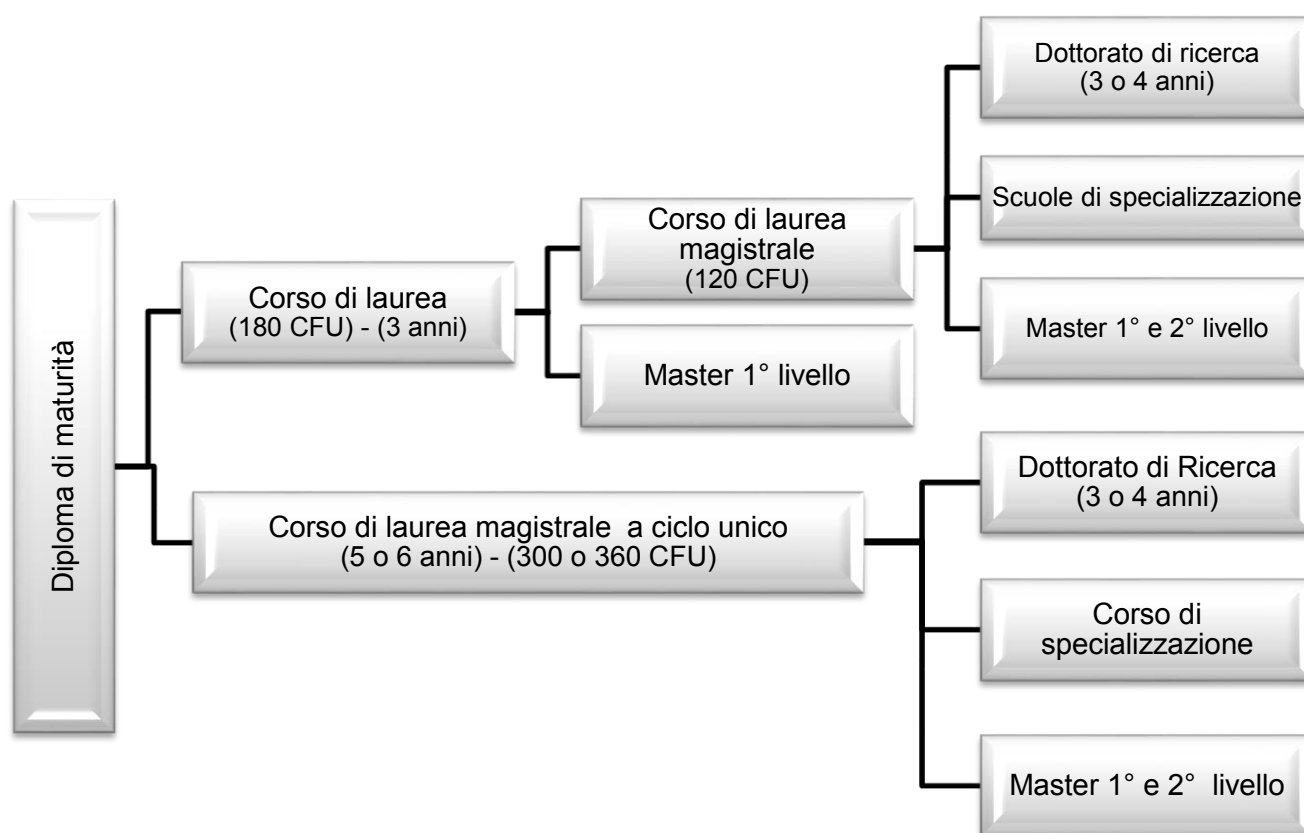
Diploma di maturità

Corso di laurea
(180 CFU) - (3 anni)

Corso di laurea magistrale
(120 CFU)

Master 1° livello

Dottorato di ricerca
(3 o 4 anni)

Scuole di specializzazione

Master 1° e 2° livello

Corso di laurea magistrale a ciclo unico
(5 o 6 anni) - (300 o 360 CFU)

Dottorato di Ricerca
(3 o 4 anni)

Corso di specializzazione

Master 1° e 2° livello